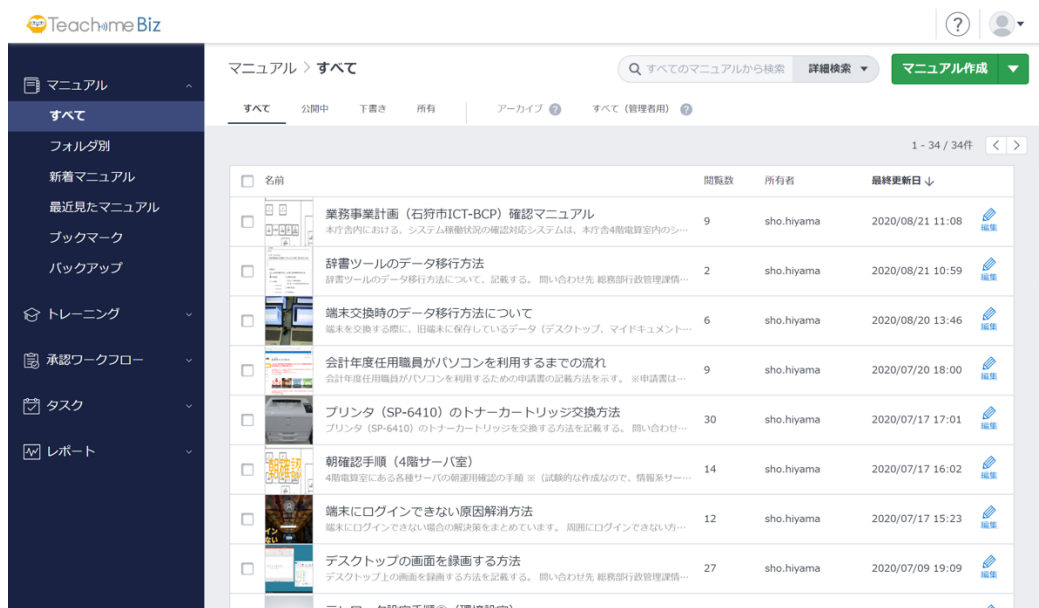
Teachme Biz

?

マニュアル
すべて
フォルダ別
新着マニュアル
最近見たマニュアル
ブックマーク
バックアップ
トレーニング
承認ワークフロー
タスク
レポート

マニュアル > すべて

すべてのマニュアルから検索 詳細検索 ▼

マニュアル作成 ▼

すべて 公開中 下書き 所有 アーカイブ ? すべて（管理者用） ?

1 - 34 / 34件 < >

| 名前 | 閲覧数 | 所有者 | 最終更新日 ↓ | |
|---|---|---|---|---|
| 業務事業計画（石狩市ICT-BCP）確認マニュアル 本庁舎内における、システム稼働状況の確認対応システムは、本庁舎4階電算室内のシ… | 9 | sho.hiyama | 2020/08/21 11:08 | 編集 |
| 辞書ツールのデータ移行方法 辞書ツールのデータ移行方法について、記載する。 問い合わせ先 総務部行政管理課情… | 2 | sho.hiyama | 2020/08/21 10:59 | 編集 |
| 端末交換時のデータ移行方法について 端末を交換する際に、旧端末に保存しているデータ（デスクトップ、マイドキュメント… | 6 | sho.hiyama | 2020/08/20 13:46 | 編集 |
| 会計年度任用職員がパソコンを利用するまでの流れ 会計年度任用職員がパソコンを利用するための申請書の記載方法を示す。 ※申請書は… | 9 | sho.hiyama | 2020/07/20 18:00 | 編集 |
| プリンタ（SP-6410）のトナーカートリッジ交換方法 プリンタ（SP-6410）のトナーカートリッジを交換する方法を記載する。 問い合わせ… | 30 | sho.hiyama | 2020/07/17 17:01 | 編集 |
| 朝確認手順（4階サーバ室） 4階電算室にある各種サーバの朝運用確認の手順 ※（試験的な作成なので、情報系サー… | 14 | sho.hiyama | 2020/07/17 16:02 | 編集 |
| 端末にログインできない原因解消方法 端末にログインできない場合の解決策をまとめています。 周囲にログインできない方… | 12 | sho.hiyama | 2020/07/17 15:23 | 編集 |
| デスクトップの画面を録画する方法 デスクトップ上の画面を録画する方法を記載する。 問い合わせ先 総務部行政管理課情… | 27 | sho.hiyama | 2020/07/09 19:09 | 編集 |